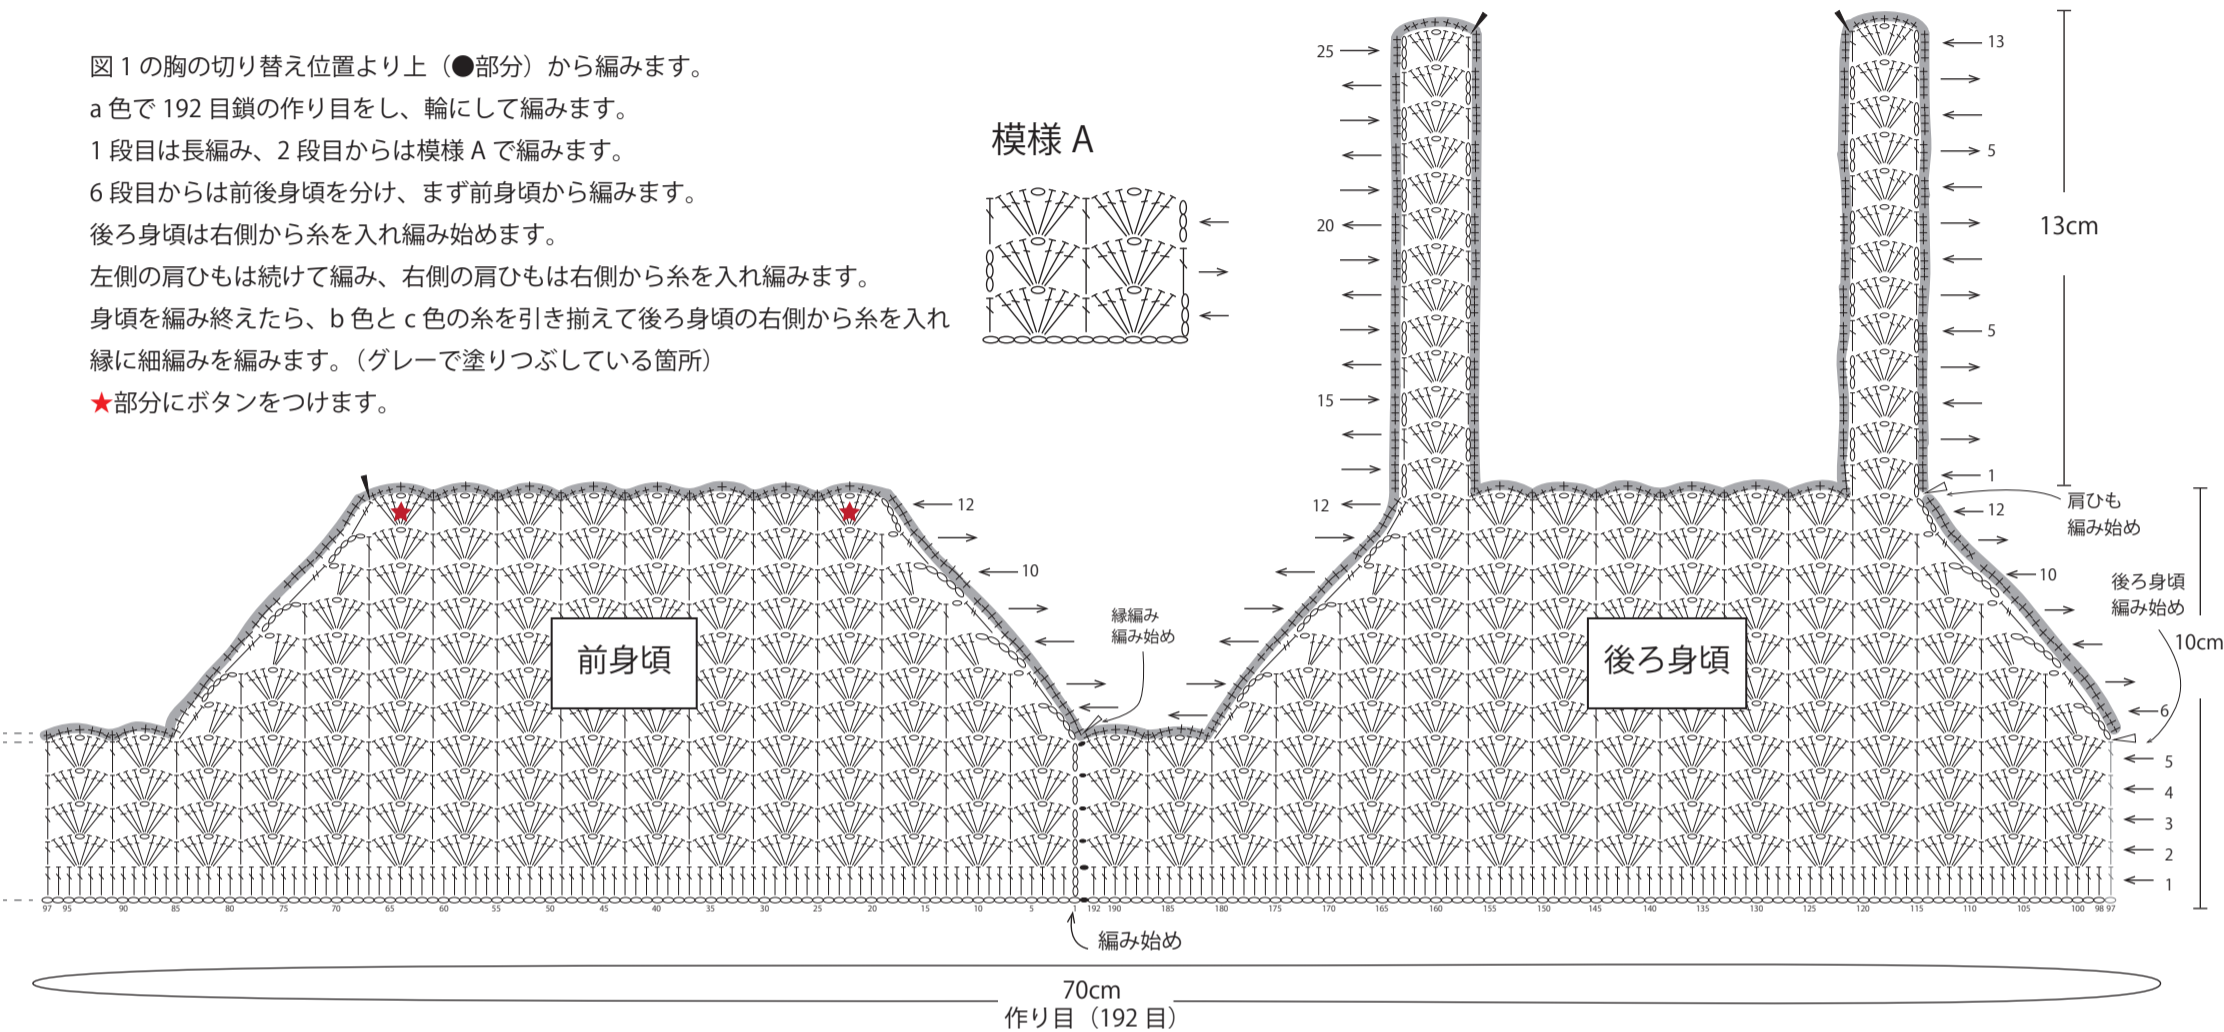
図 1 の胸の切り替え位置より上（●部分）から編みます。
a 色で 192 目鎖の作り目をし、輪にして編みます。
1 段目は長編み、2 段目からは模様 A で編みます。
6 段目からは前後身頃を分け、まず前身頃から編みます。
後ろ身頃は右側から糸を入れ編み始めます。
左側の肩ひもは続けて編み、右側の肩ひもは右側から糸を入れ編みます。
身頃を編み終えたら、b 色と c 色の糸を引き揃えて後ろ身頃の右側から糸を入れ縁に細編みを編みます。（グレーで塗りつぶしている箇所）
★部分にボタンをつけます。

模様 A

前身頃

後ろ身頃

12
10
縁編み
編み始め
25
20
15
12
13
5
5
1
13cm
肩ひも
編み始め
12
10
後ろ身頃
編み始め
10cm
6
5
4
3
2
1

97 95 90 85 80 75 70 65 60 55 50 45 40 35 30 25 20 15 10 5 1 192 190 185 180 175 170 165 160 155 150 145 140 135 130 125 120 115 110 105 100 98 97

編み始め

70cm
作り目（192 目）